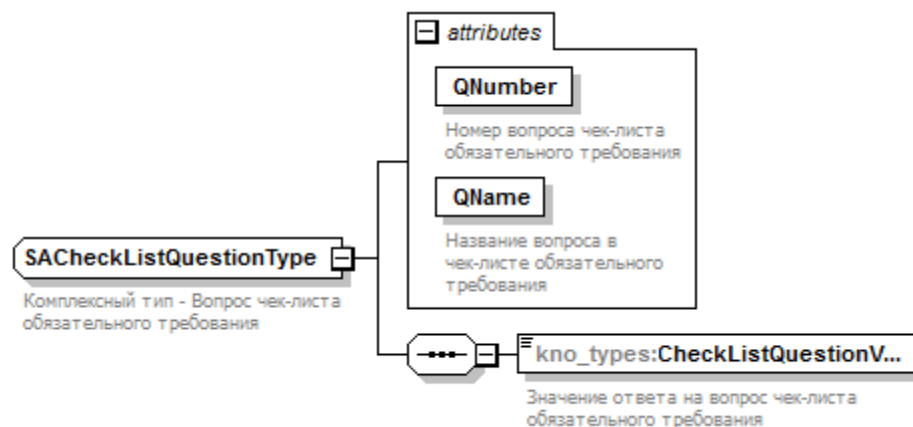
attributes

QNumber

Номер вопроса чек-листа обязательного требования

QName

Название вопроса в чек-листе обязательного требования

SACheckListQuestionType

Комплексный тип - Вопрос чек-листа обязательного требования

kno_types:CheckListQuestionV...

Значение ответа на вопрос чек-листа обязательного требования